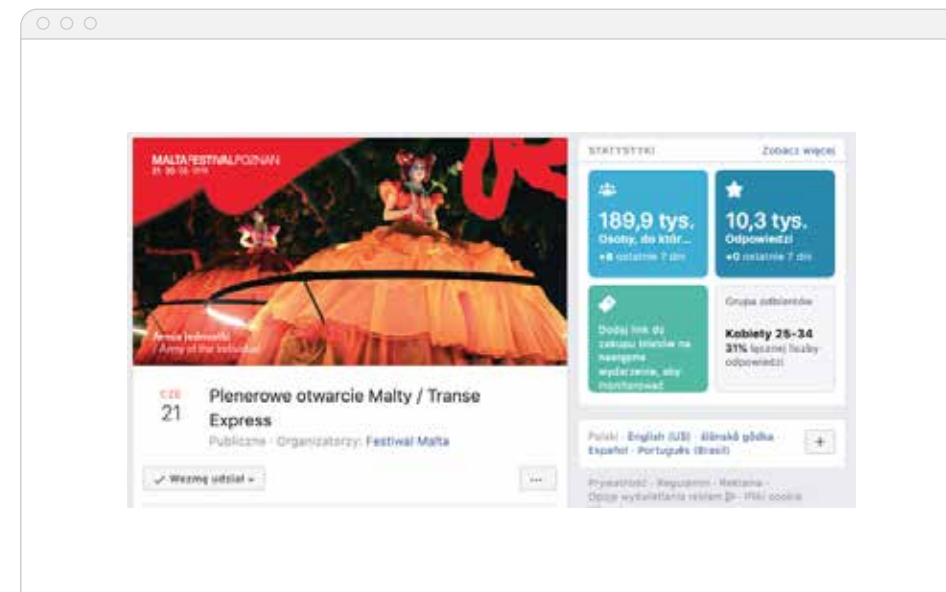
MALTAFESTIVALPOZNAN
21 — 30 . 06 . 2018

Armia Jednostki
/ Army of the Individual

CZE
21

Plenerowe otwarcie Malty / Transe Express

Publiczne · Organizatorzy: Festiwal Malta

✓ Wezmę udział ▾

···

STATYSTYKI

Zobacz więcej

189,9 tys.
Osoby, do któr...
+0 ostatnie 7 dni

10,3 tys.
Odpowiedzi
+0 ostatnie 7 dni

Dodaj link do zakupu biletów na nazwane wydarzenie, aby monitorować

Grupa odbiorców

Kobiety 25-34
31% łącznej liczby odpowiedzi

Polski · English (US) · Ślōnskŏ gŏdka · Español · Português (Brasil)

+

Prywatność · Regulamin · Reklama · Opcje wyświetlania reklam · Pliki cookie